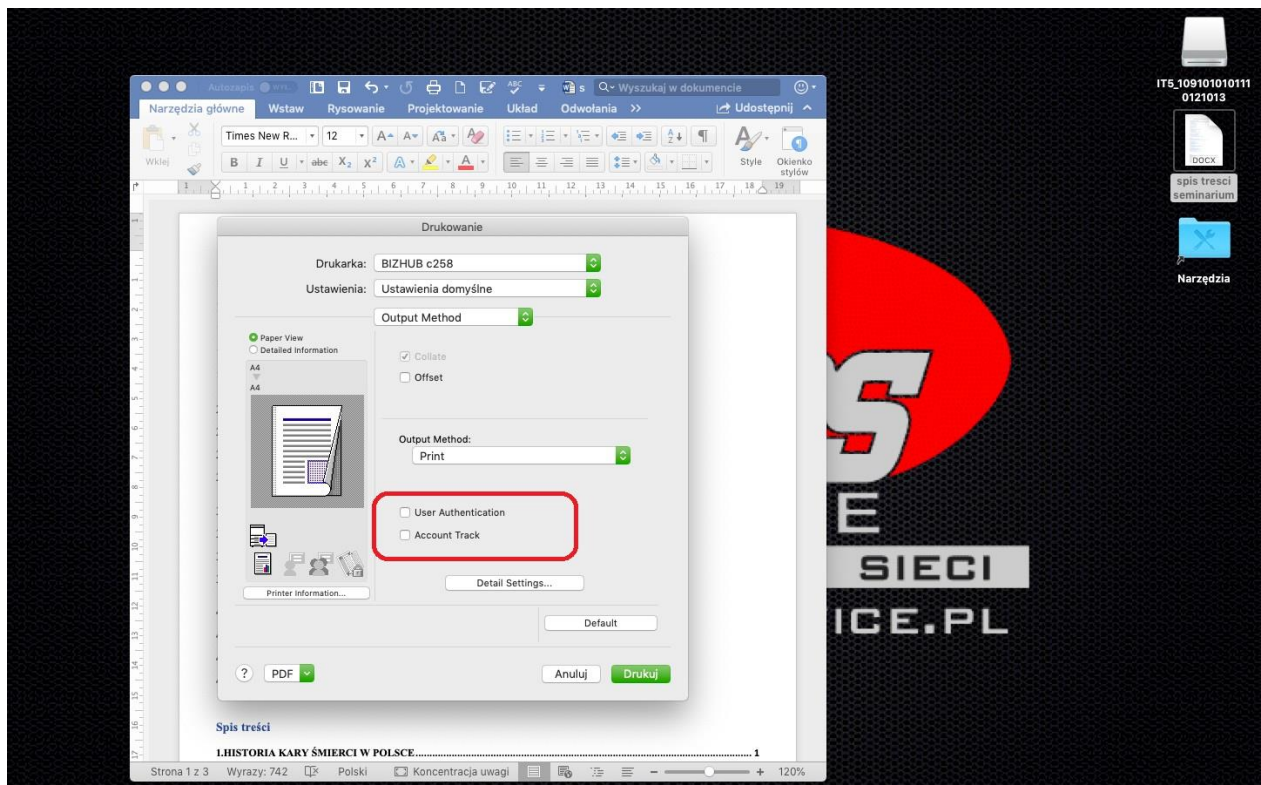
Autozapis WYŁ.

Wyszukaj w dokumencie

Narzędzia główne Wstaw Rysowanie Projektowanie Układ Odwołania >>

Udostępnij

Wklej

Times New R... 12

Style Okienko stylów

Drukowanie

Drukarka: BIZHUB c258

Ustawienia: Ustawienia domyślne

Output Method

Paper View
Detailed Information

A4
A4

Collate
Offset

Output Method:
Print

User Authentication
Account Track

Detail Settings...

Printer Information...

Default

? PDF

Anuluj Drukuj

Spis treści

1.HISTORIA KARY ŚMIERCI W POLSCE........................................................................ 1

Strona 1 z 3 Wyrazy: 742 Polski Koncentracja uwagi 120%

IT5_1091010101110121013

DOCX

spis tresci seminarium

Narzędzia

SIECI

ICE.PL